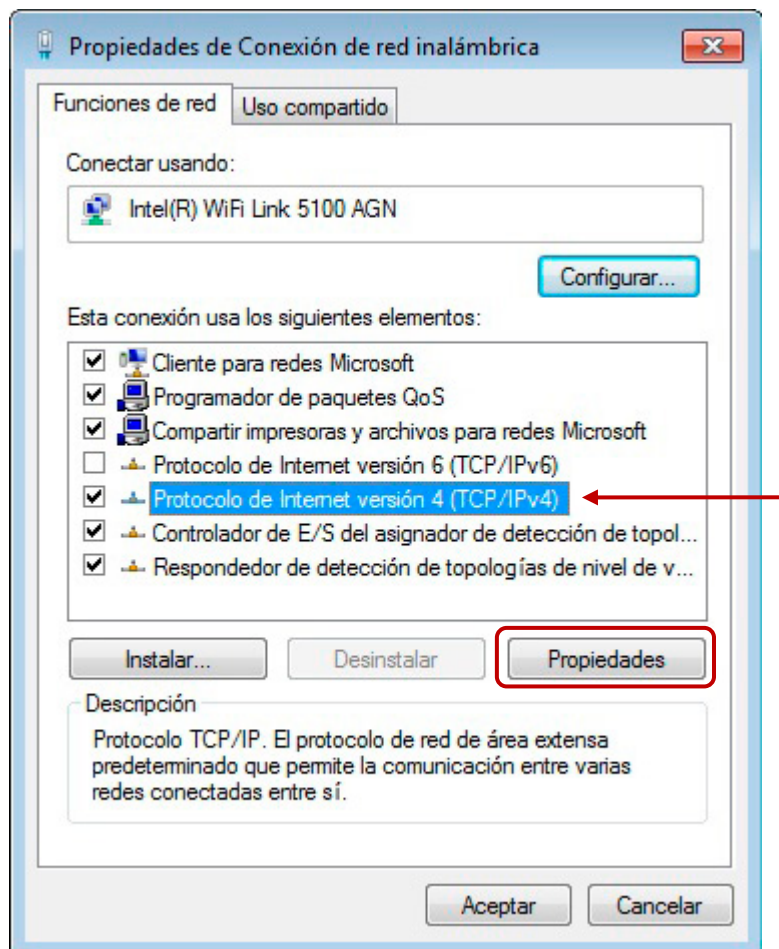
Propiedades de Conexión de red inalámbrica

Funciones de red | Uso compartido

Conectar usando:

Intel(R) WiFi Link 5100 AGN

Configurar...

Esta conexión usa los siguientes elementos:

Cliente para redes Microsoft
Programador de paquetes QoS
Compartir impresoras y archivos para redes Microsoft
Protocolo de Internet versión 6 (TCP/IPv6)
Protocolo de Internet versión 4 (TCP/IPv4)
Controlador de E/S del asignador de detección de topol...
Respondedor de detección de topologías de nivel de v...

Instalar... | Desinstalar | Propiedades

Descripción

Protocolo TCP/IP. El protocolo de red de área extensa predeterminado que permite la comunicación entre varias redes conectadas entre sí.

Aceptar | Cancelar